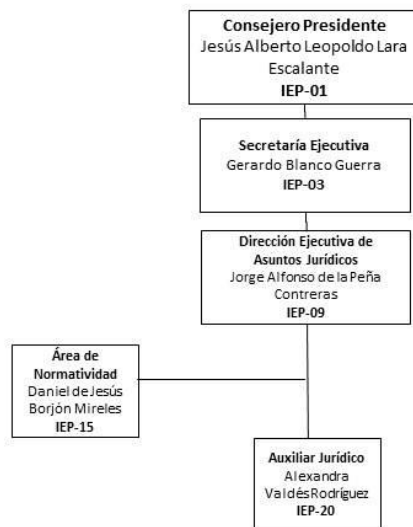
Consejero Presidente
Jesús Alberto Leopoldo Lara Escalante
IEP-01

Secretaría Ejecutiva
Gerardo Blanco Guerra
IEP-03

Dirección Ejecutiva de Asuntos Jurídicos
Jorge Alfonso de la Peña Contreras
IEP-09

Área de Normatividad
Daniel de Jesús Borjón Mireles
IEP-15

Auxiliar Jurídico
Alexandra Valdés Rodríguez
IEP-20